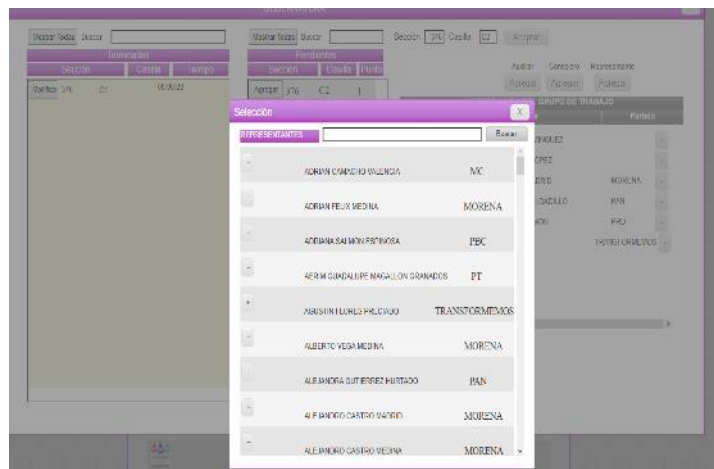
Mostrar Todos Buscar

Incidentales

Sección | Casilla | Tiempo

Verificar 376 C2 00:00:22

Mostrar Todos Buscar

Pendientes

Sección | Casilla | Prom

Agregar 376 C2 1

Sección 376 Casilla C2 Aceptar

Apoyar Consejero Representante

Agregar Agregar Agregar

GRUPO DE TRABAJO

Partido

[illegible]NGUEZ

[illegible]PEZ

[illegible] MORENA

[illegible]CADILLO PAN

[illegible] PRD

TRANSFORMEMOS

Selección

X

REPRESENTANTES

Buscar

ADRIAN CAMACHO VALENCIA MC

ADRIAN FELIX MEDINA MORENA

ADRIANA SALMON ESPINOSA PBC

AERIM GUADALUPE MAGALLON GRANADOS PT

AGUSTIN FLORES PRECIADO TRANSFORMEMOS

ALBERTO VEGA MEDINA MORENA

ALEJANDRA GUTIERREZ HURTADO PAN

ALEJANDRO CASTRO MADRID MORENA

ALEJANDRO CASTRO MEDINA MORENA